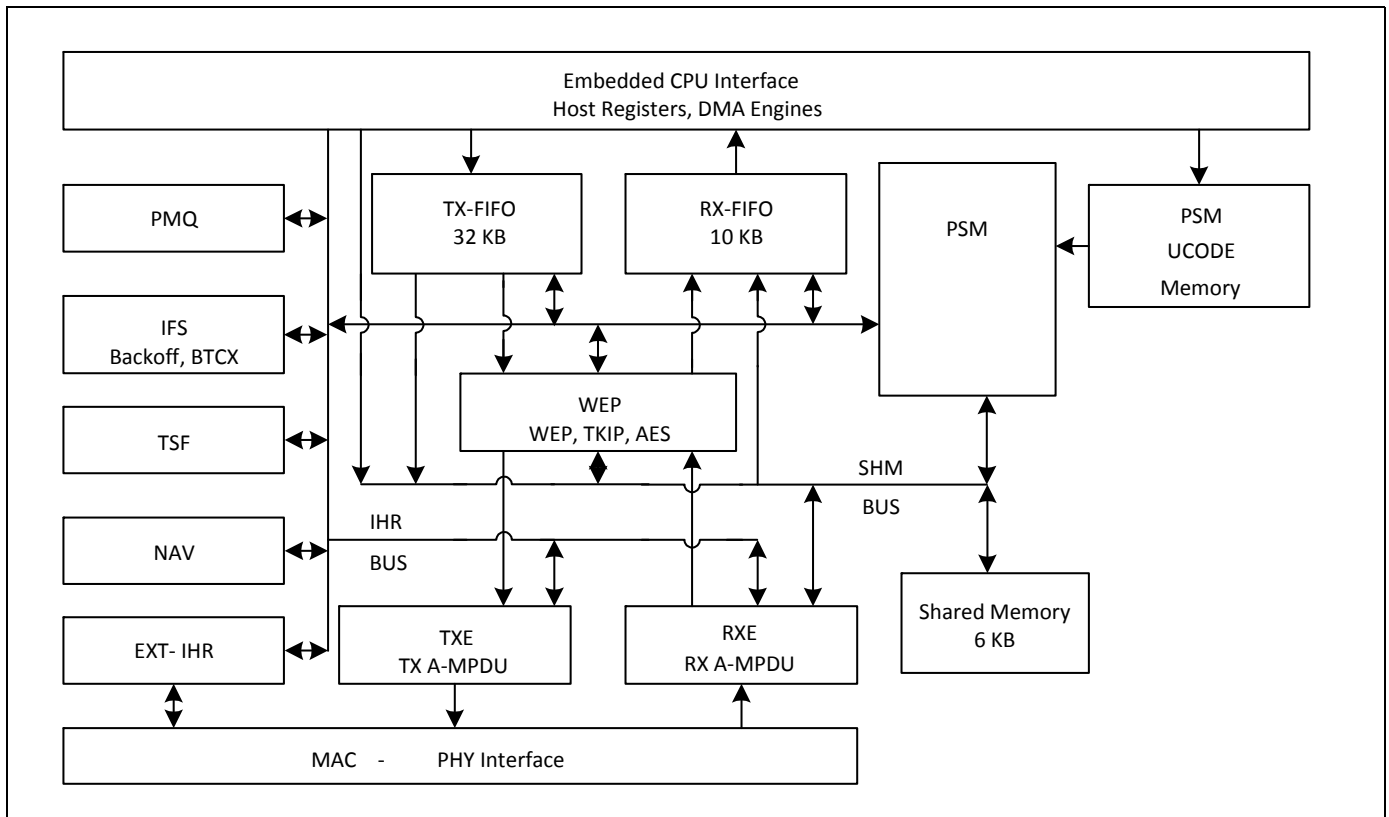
Embedded CPU Interface
Host Registers, DMA Engines

PMQ

TX-FIFO
32 KB

RX-FIFO
10 KB

PSM

PSM
UCODE
Memory

IFS
Backoff, BTCX

WEP
WEP, TKIP, AES

TSF

SHM
BUS

IHR
BUS

NAV

Shared Memory
6 KB

EXT- IHR

TXE
TX A-MPDU

RXE
RX A-MPDU

MAC - PHY Interface